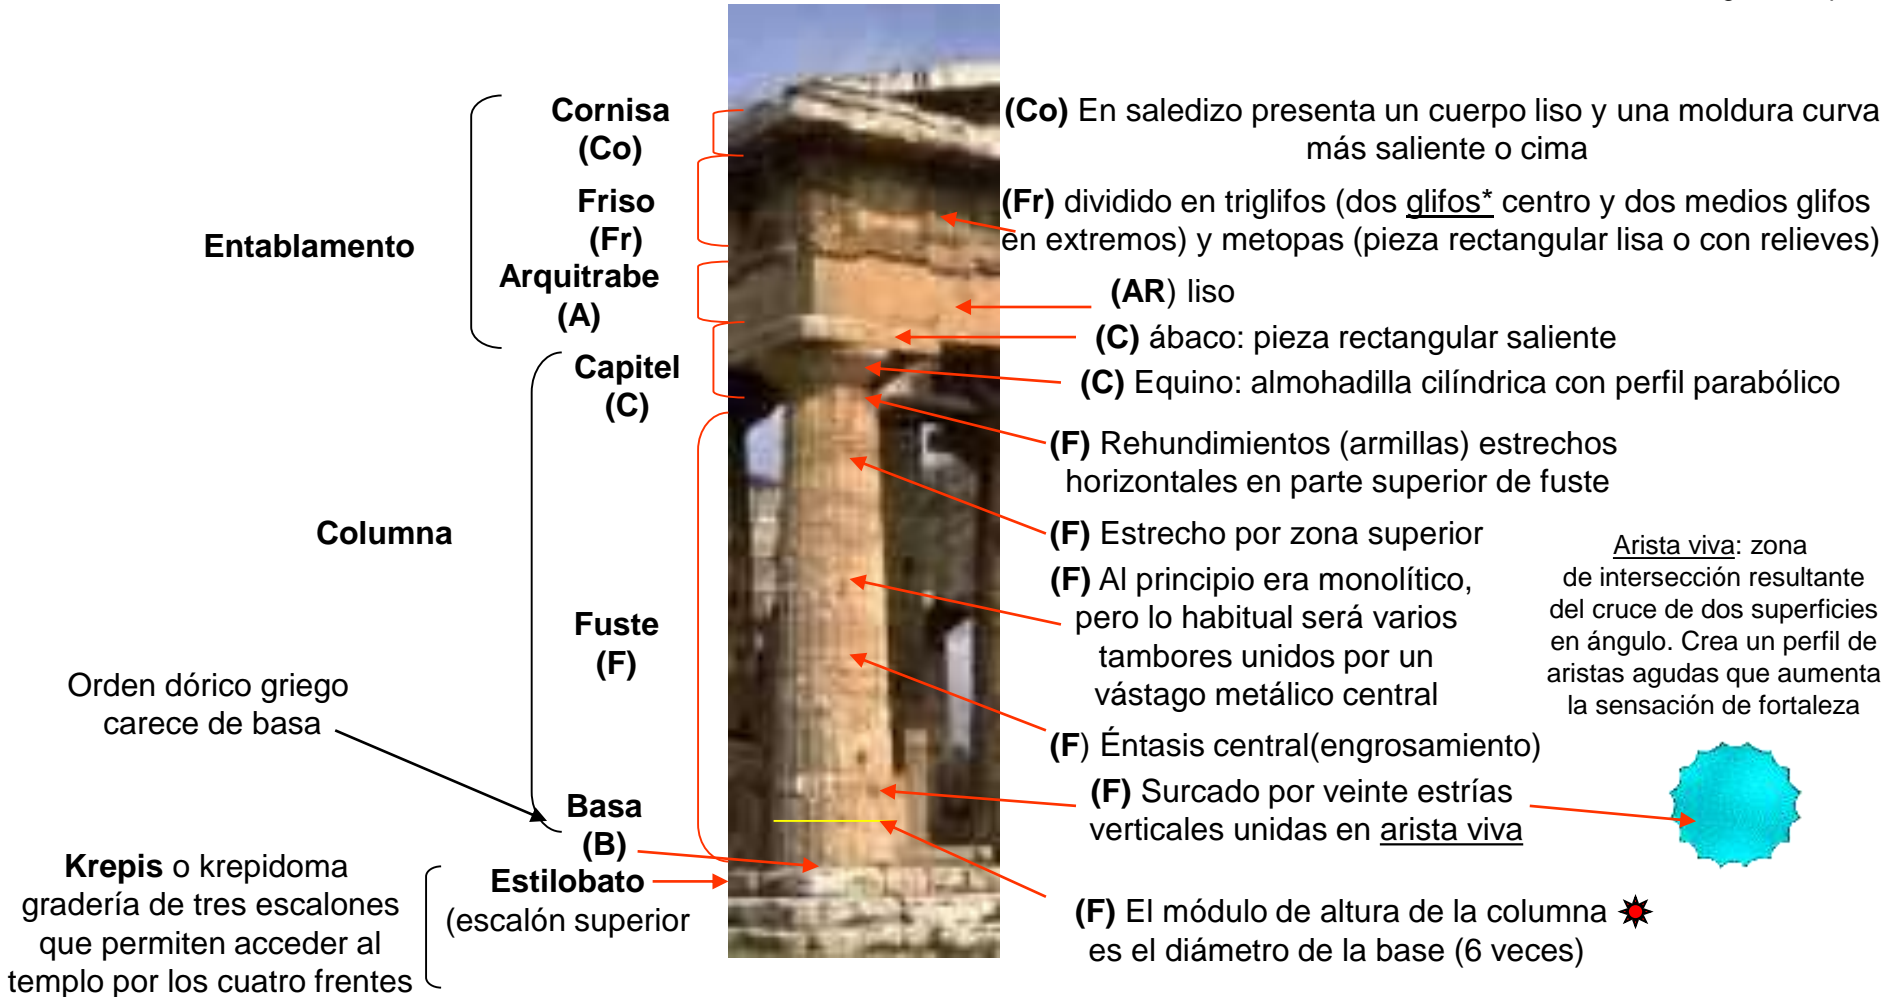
Entablamento

Cornisa (Co)

Friso (Fr)

Arquitrabe (A)

Capitel (C)

Columna

Fuste (F)

Orden dórico griego carece de basa

Basa (B)

**Krepis** o krepidoma gradería de tres escalones que permiten acceder al templo por los cuatro frentes

Estilobato (escalón superior

**(Co)** En saledizo presenta un cuerpo liso y una moldura curva más saliente o cima

**(Fr)** dividido en triglifos (dos glifos* centro y dos medios glifos en extremos) y metopas (pieza rectangular lisa o con relieves)

**(AR)** liso

**(C)** ábaco: pieza rectangular saliente

**(C)** Equino: almohadilla cilíndrica con perfil parabólico

**(F)** Rehundimientos (armillas) estrechos horizontales en parte superior de fuste

**(F)** Estrecho por zona superior

**(F)** Al principio era monolítico, pero lo habitual será varios tambores unidos por un vástago metálico central

**(F)** Éntasis central(engrosamiento)

**(F)** Surcado por veinte estrías verticales unidas en arista viva

**(F)** El módulo de altura de la columna es el diámetro de la base (6 veces)

Arista viva: zona de intersección resultante del cruce de dos superficies en ángulo. Crea un perfil de aristas agudas que aumenta la sensación de fortaleza